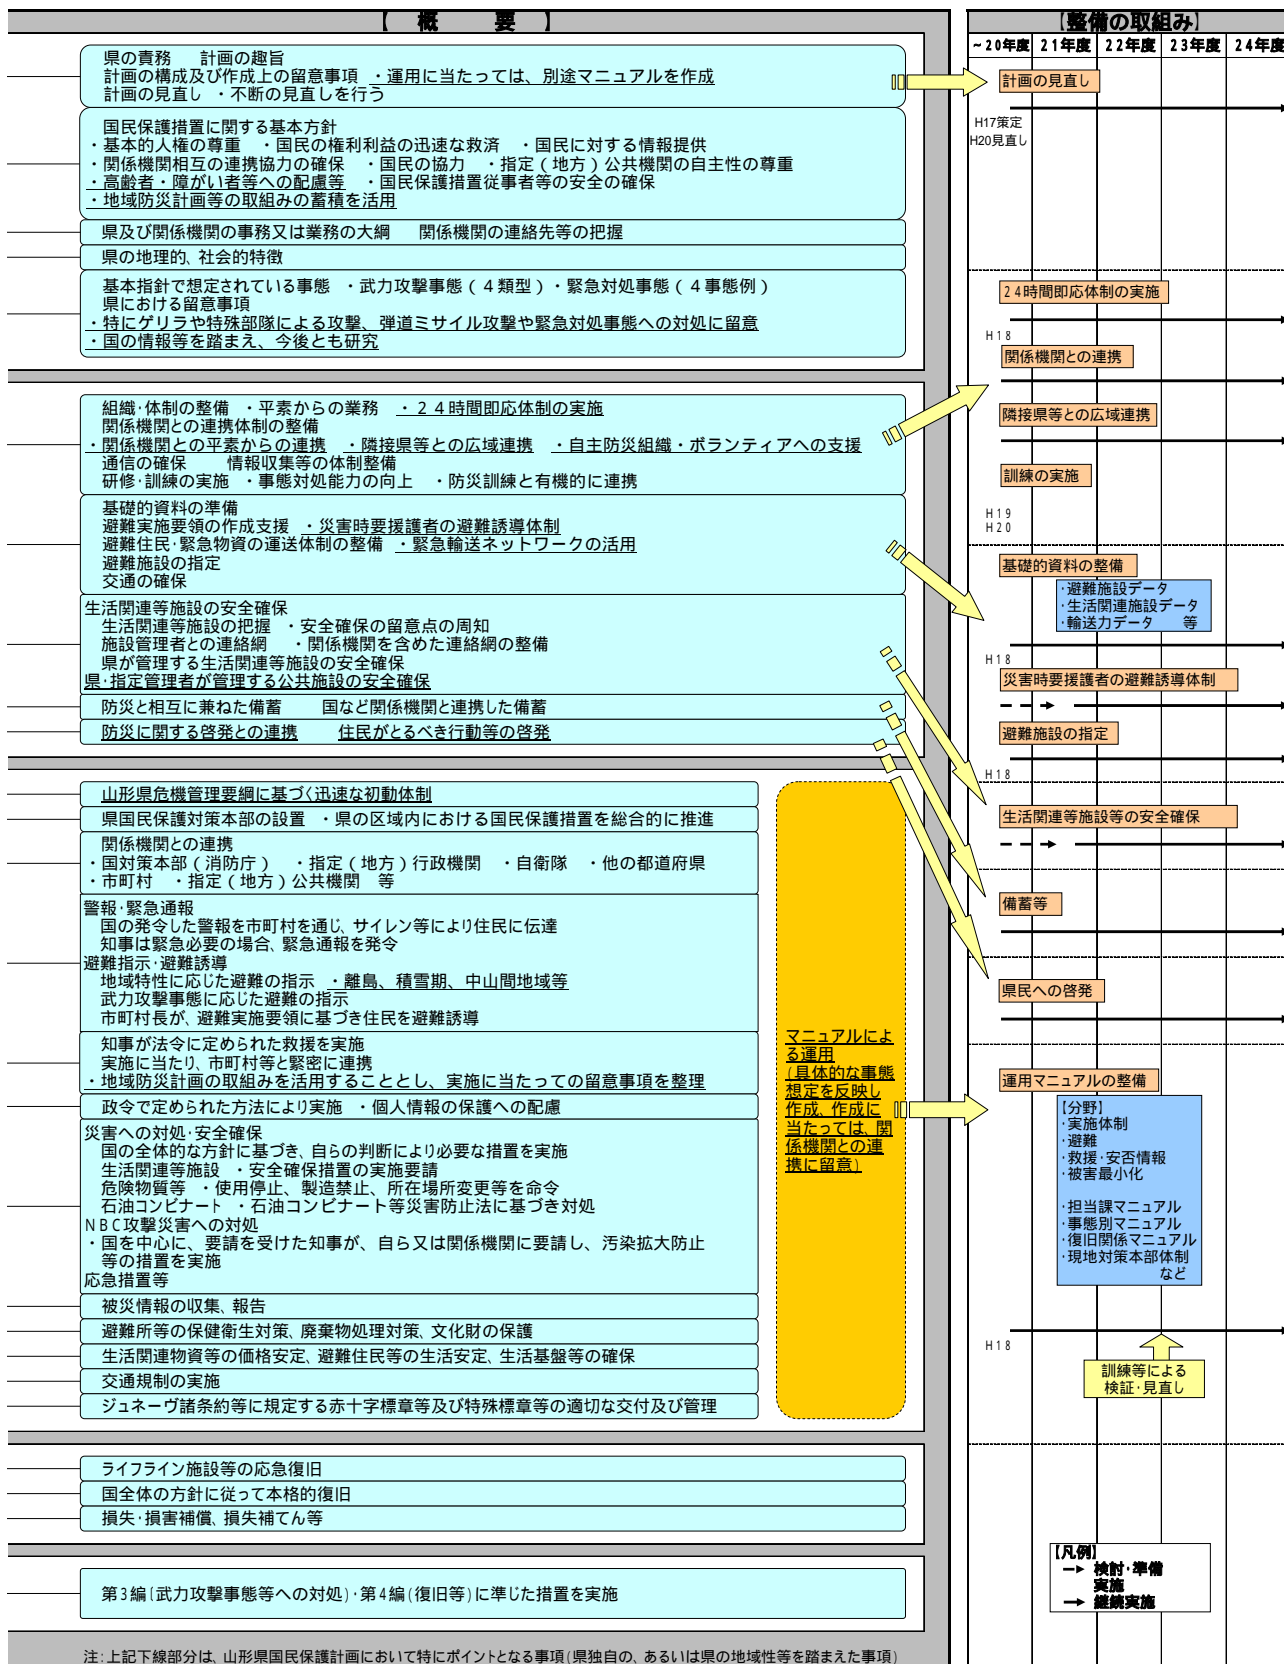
【 概 要 】

県の責務 計画の趣旨
計画の構成及び作成上の留意事項 ・運用に当たっては、別途マニュアルを作成
計画の見直し ・不断の見直しを行う

国民保護措置に関する基本方針
・基本的人権の尊重 ・国民の権利利益の迅速な救済 ・国民に対する情報提供
・関係機関相互の連携協力の確保 ・国民の協力 ・指定（地方）公共機関の自主性の尊重
・高齢者・障がい者等への配慮等 ・国民保護措置従事者等の安全の確保
・地域防災計画等の取組みの蓄積を活用

県及び関係機関の事務又は業務の大綱 関係機関の連絡先等の把握

県の地理的、社会的特徴

基本指針で想定されている事態 ・武力攻撃事態（４類型）・緊急対処事態（４事態例）
県における留意事項
・特にゲリラや特殊部隊による攻撃、弾道ミサイル攻撃や緊急対処事態への対処に留意
・国の情報等を踏まえ、今後とも研究

組織･体制の整備 ・平素からの業務 ・２４時間即応体制の実施
関係機関との連携体制の整備
・関係機関との平素からの連携 ・隣接県等との広域連携 ・自主防災組織・ボランティアへの支援
通信の確保 情報収集等の体制整備
研修･訓練の実施 ・事態対処能力の向上 ・防災訓練と有機的に連携

基礎的資料の準備
避難実施要領の作成支援 ・災害時要援護者の避難誘導体制
避難住民･緊急物資の運送体制の整備 ・緊急輸送ネットワークの活用
避難施設の指定
交通の確保

生活関連等施設の安全確保
生活関連等施設の把握 ・安全確保の留意点の周知
施設管理者との連絡網 ・関係機関を含めた連絡網の整備
県が管理する生活関連等施設の安全確保
県･指定管理者が管理する公共施設の安全確保

防災と相互に兼ねた備蓄 国など関係機関と連携した備蓄

防災に関する啓発との連携 住民がとるべき行動等の啓発

山形県危機管理要綱に基づく迅速な初動体制

県国民保護対策本部の設置 ・県の区域内における国民保護措置を総合的に推進

関係機関との連携
・国対策本部（消防庁） ・指定（地方）行政機関 ・自衛隊 ・他の都道府県
・市町村 ・指定（地方）公共機関 等

警報･緊急通報
国の発令した警報を市町村を通じ、サイレン等により住民に伝達
知事は緊急必要の場合、緊急通報を発令
避難指示･避難誘導
地域特性に応じた避難の指示 ・離島、積雪期、中山間地域等
武力攻撃事態に応じた避難の指示
市町村長が、避難実施要領に基づき住民を避難誘導

知事が法令に定められた救援を実施
実施に当たり、市町村等と緊密に連携
・地域防災計画の取組みを活用することとし、実施に当たっての留意事項を整理

政令で定められた方法により実施 ・個人情報の保護への配慮

災害への対処･安全確保
国の全体的な方針に基づき、自らの判断により必要な措置を実施
生活関連等施設 ・安全確保措置の実施要請
危険物質等 ・使用停止、製造禁止、所在場所変更等を命令
石油コンビナート ・石油コンビナート等災害防止法に基づき対処
ＮＢＣ攻撃災害への対処
・国を中心に、要請を受けた知事が、自ら又は関係機関に要請し、汚染拡大防止等の措置を実施
応急措置等

被災情報の収集、報告

避難所等の保健衛生対策、廃棄物処理対策、文化財の保護

生活関連物資等の価格安定、避難住民等の生活安定、生活基盤等の確保

交通規制の実施

ジュネーヴ諸条約等に規定する赤十字標章等及び特殊標章等の適切な交付及び管理

マニュアルによる運用
（具体的な事態想定を反映し作成、作成に当たっては、関係機関との連携に留意）

ライフライン施設等の応急復旧

国全体の方針に従って本格的復旧

損失･損害補償、損失補てん等

第３編（武力攻撃事態等への対処）･第４編（復旧等）に準じた措置を実施

注：上記下線部分は、山形県国民保護計画において特にポイントとなる事項（県独自の、あるいは県の地域性等を踏まえた事項）

【整備の取組み】
| ～２０年度 | ２１年度 | ２２年度 | ２３年度 | ２４年度 |
|---|---|---|---|---|

計画の見直し
H17策定
H20見直し
２４時間即応体制の実施
Ｈ１８
関係機関との連携
隣接県等との広域連携
訓練の実施
Ｈ１９
Ｈ２０
基礎的資料の整備
･避難施設データ
･生活関連施設データ
･輸送力データ 等
Ｈ１８
災害時要援護者の避難誘導体制
避難施設の指定
Ｈ１８
生活関連等施設等の安全確保
備蓄等
県民への啓発
運用マニュアルの整備
【分野】
･実施体制
･避難
･救援･安否情報
･被害最小化
･担当課マニュアル
･事態別マニュアル
･復旧関係マニュアル
･現地対策本部体制
など
Ｈ１８
訓練等による検証･見直し

【凡例】
検討･準備
実施
継続実施